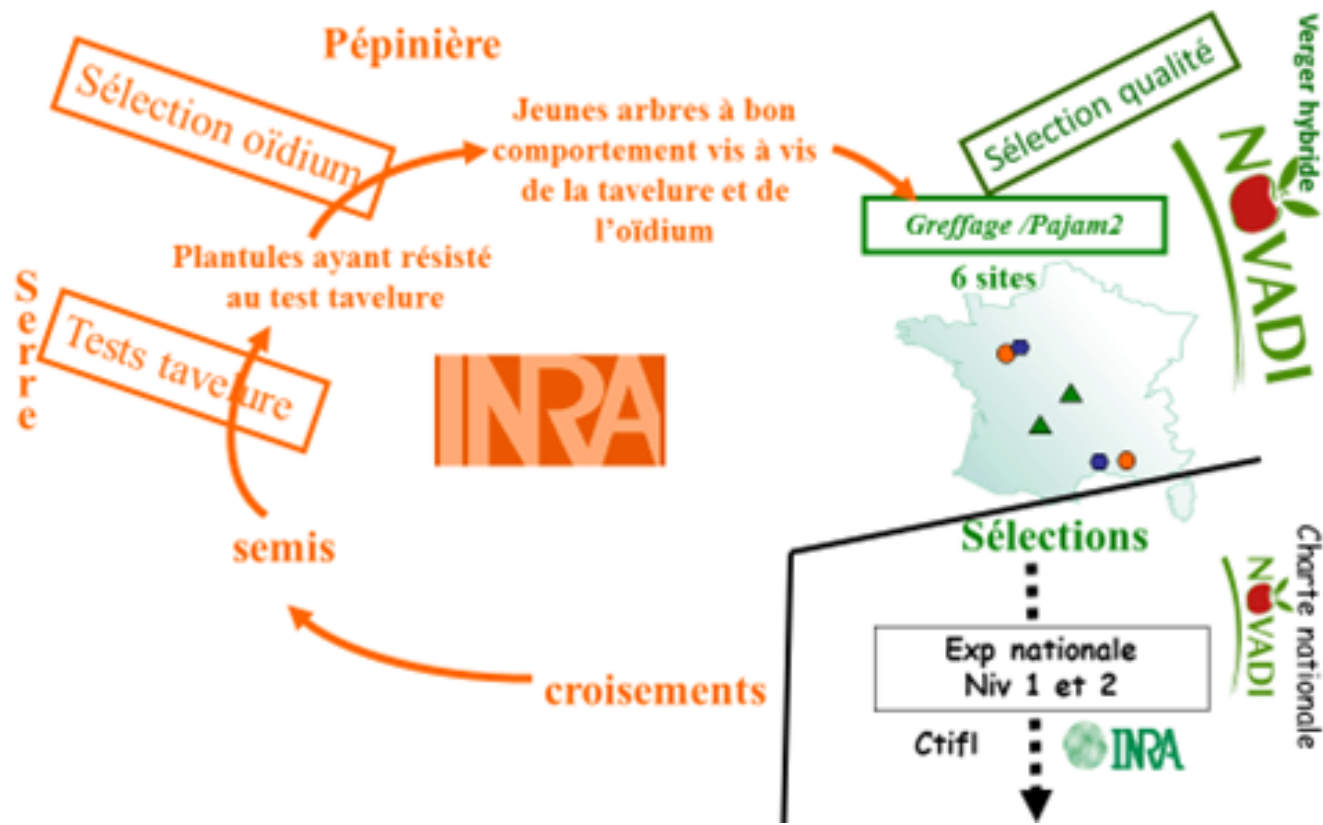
Pépinière

Sélection oïdium

Jeunes arbres à bon comportement vis à vis de la tavelure et de l'oïdium

Sélection qualité

Verger hybride

NOVADI

Greffage /Pajam2

6 sites

Plantules ayant résisté au test tavelure

Serre

Tests tavelure

INRA

semis

Sélections

Charte nationale

NOVADI

Exp nationale
Niv 1 et 2

croisements

Ctifl

INRA